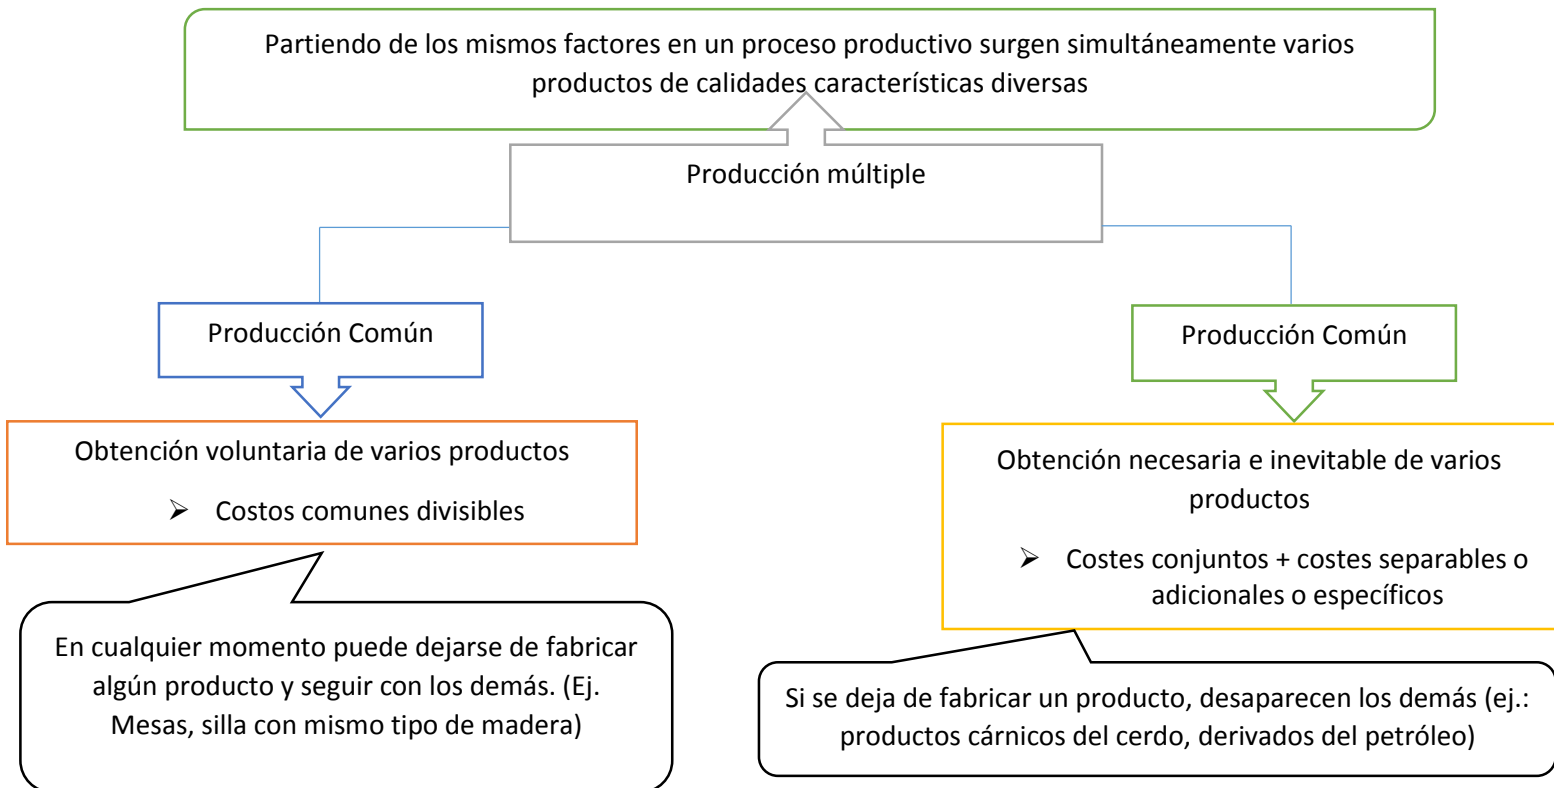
Partiendo de los mismos factores en un proceso productivo surgen simultáneamente varios productos de calidades características diversas

Producción múltiple

Producción Común

Obtención voluntaria de varios productos

➢ Costos comunes divisibles

En cualquier momento puede dejarse de fabricar algún producto y seguir con los demás. (Ej. Mesas, silla con mismo tipo de madera)

Producción Común

Obtención necesaria e inevitable de varios productos

➢ Costes conjuntos + costes separables o adicionales o específicos

Si se deja de fabricar un producto, desaparecen los demás (ej.: productos cárnicos del cerdo, derivados del petróleo)